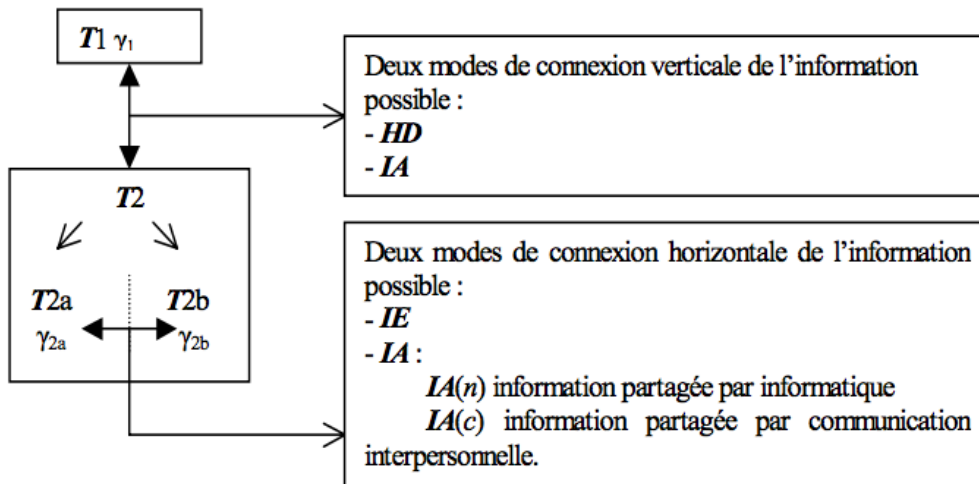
$T1$ $\gamma_1$

Deux modes de connexion verticale de l'information possible :
- *HD*
- *IA*

$T2$

$T2$a
$\gamma_{2a}$

$T2$b
$\gamma_{2b}$

Deux modes de connexion horizontale de l'information possible :
- *IE*
- *IA* :
*IA*(*n*) information partagée par informatique
*IA*(*c*) information partagée par communication interpersonnelle.